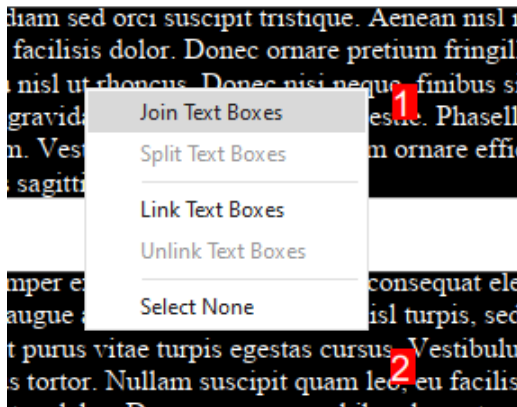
diam sed orci suscipit tristique. Aenean nisl r
facilisis dolor. Donec ornare pretium fringil
nisl ut rhoncus. Donec nisi neque, finibus s
gravida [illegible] estie. Phasell
n. Vest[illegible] m ornare effic
sagitti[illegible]

Join Text Boxes
Split Text Boxes
Link Text Boxes
Unlink Text Boxes
Select None

1

mper e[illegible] consequat ele
augue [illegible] isl turpis, sed
t purus vitae turpis egestas cursus. Vestibulu
s tortor. Nullam suscipit quam leo, eu facilis

2